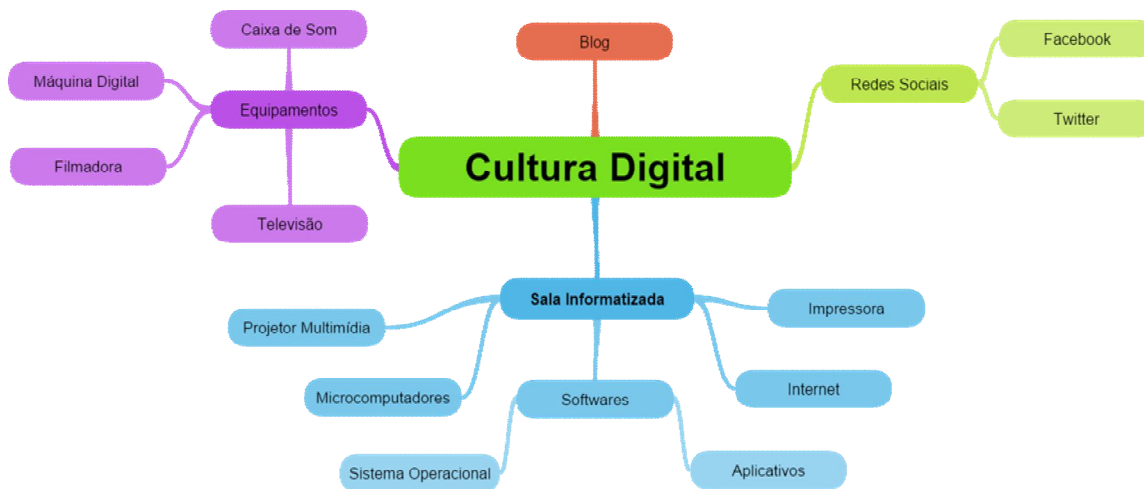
Caixa de Som

Blog

Facebook

Máquina Digital

Equipamentos

Redes Sociais

Twitter

Filmadora

Cultura Digital

Televisão

Sala Informatizada

Impressora

Projetor Multimídia

Internet

Microcomputadores

Softwares

Sistema Operacional

Aplicativos